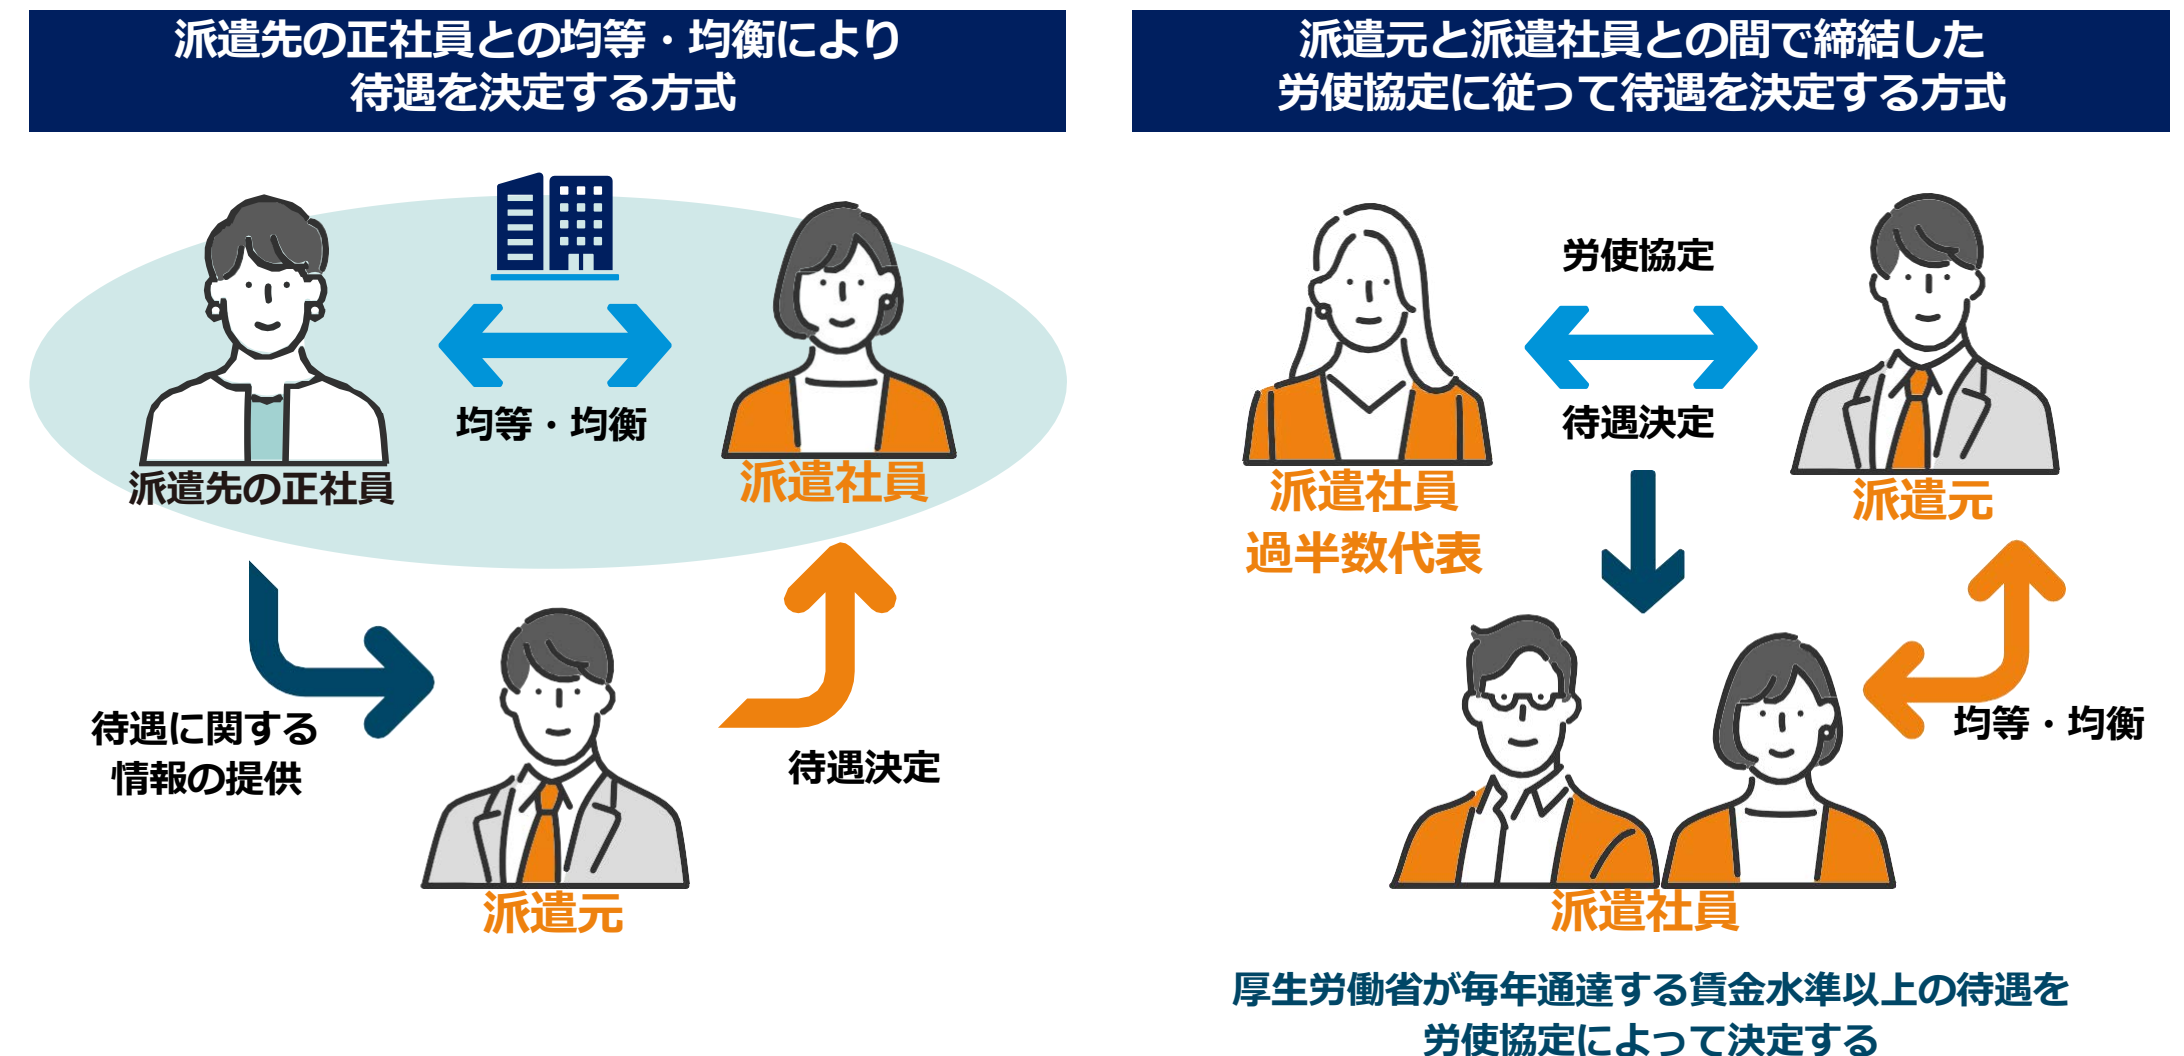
派遣先の正社員との均等・均衡により
待遇を決定する方式

均等・均衡

派遣先の正社員

派遣社員

待遇に関する
情報の提供

待遇決定

派遣元

派遣元と派遣社員との間で締結した
労使協定に従って待遇を決定する方式

労使協定

待遇決定

派遣社員
過半数代表

派遣元

均等・均衡

派遣社員

厚生労働省が毎年通達する賃金水準以上の待遇を
労使協定によって決定する